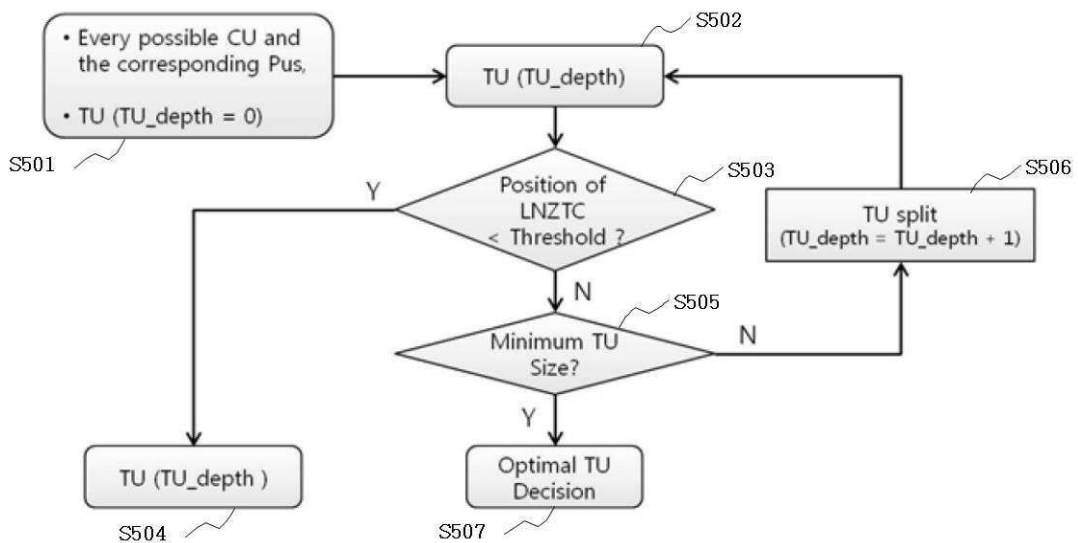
• Every possible CU and the corresponding Pus,

• TU (TU_depth = 0)

S501

S502

TU (TU_depth)

S503

Position of LNZTC < Threshold ?

Y

N

S506

TU split (TU_depth = TU_depth + 1)

S505

Minimum TU Size?

N

Y

TU (TU_depth )

S504

Optimal TU Decision

S507